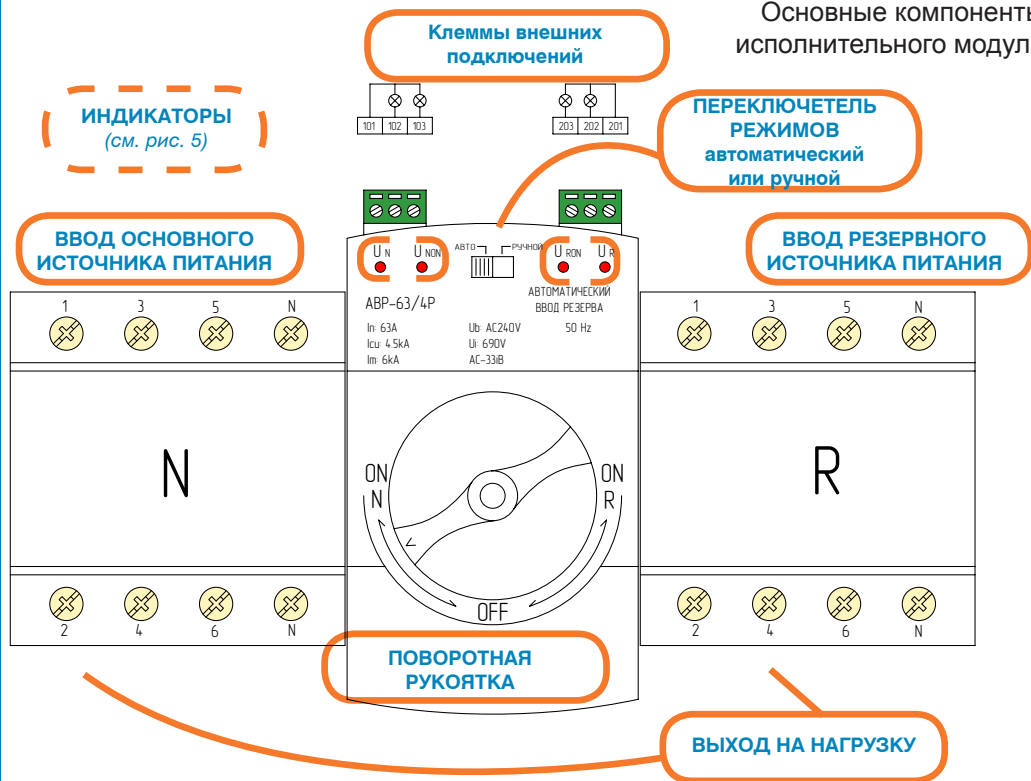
Основные компоненты исполнительного модул

Клеммы внешних подключений

101 102 103

203 202 201

ИНДИКАТОРЫ (см. рис. 5)

ПЕРЕКЛЮЧЕТЕЛЬ РЕЖИМОВ автоматический или ручной

ВВОД ОСНОВНОГО ИСТОЧНИКА ПИТАНИЯ

ВВОД РЕЗЕРВНОГО ИСТОЧНИКА ПИТАНИЯ

U N U NON

АВТО РУЧНОЙ

U RON U R

АВР-63/4Р

АВТОМАТИЧЕСКИЙ ВВОД РЕЗЕРВА

In: 63A
Icu: 4.5kA
Im: 6kA

Ub: AC240V
Ui: 690V
AC-33iB

50 Hz

1 3 5 N

1 3 5 N

N

R

ON N

ON R

OFF

2 4 6 N

2 4 6 N

ПОВОРОТНАЯ РУКОЯТКА

ВЫХОД НА НАГРУЗКУ